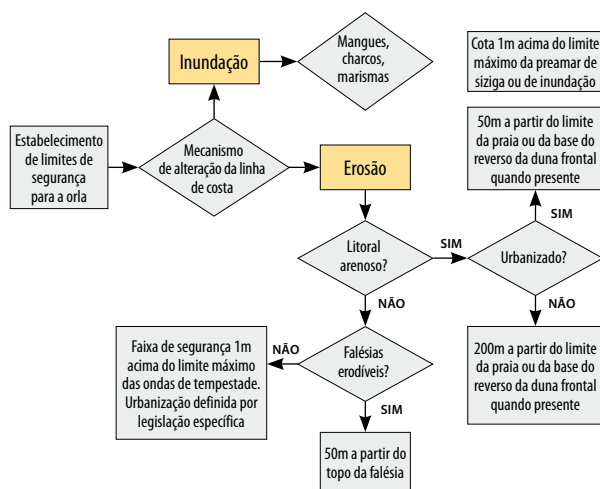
Estabelecimento de limites de segurança para a orla

Mecanismo de alteração da linha de costa

Inundação

Mangues, charcos, marismas

Cota 1m acima do limite máximo da preamar de sizigia ou de inundação

Erosão

Litoral arenoso?

SIM

Urbanizado?

SIM

50m a partir do limite da praia ou da base do reverso da duna frontal quando presente

NÃO

200m a partir do limite da praia ou da base do reverso da duna frontal quando presente

NÃO

Falésias erodíveis?

NÃO

Faixa de segurança 1m acima do limite máximo das ondas de tempestade. Urbanização definida por legislação específica

SIM

50m a partir do topo da falésia